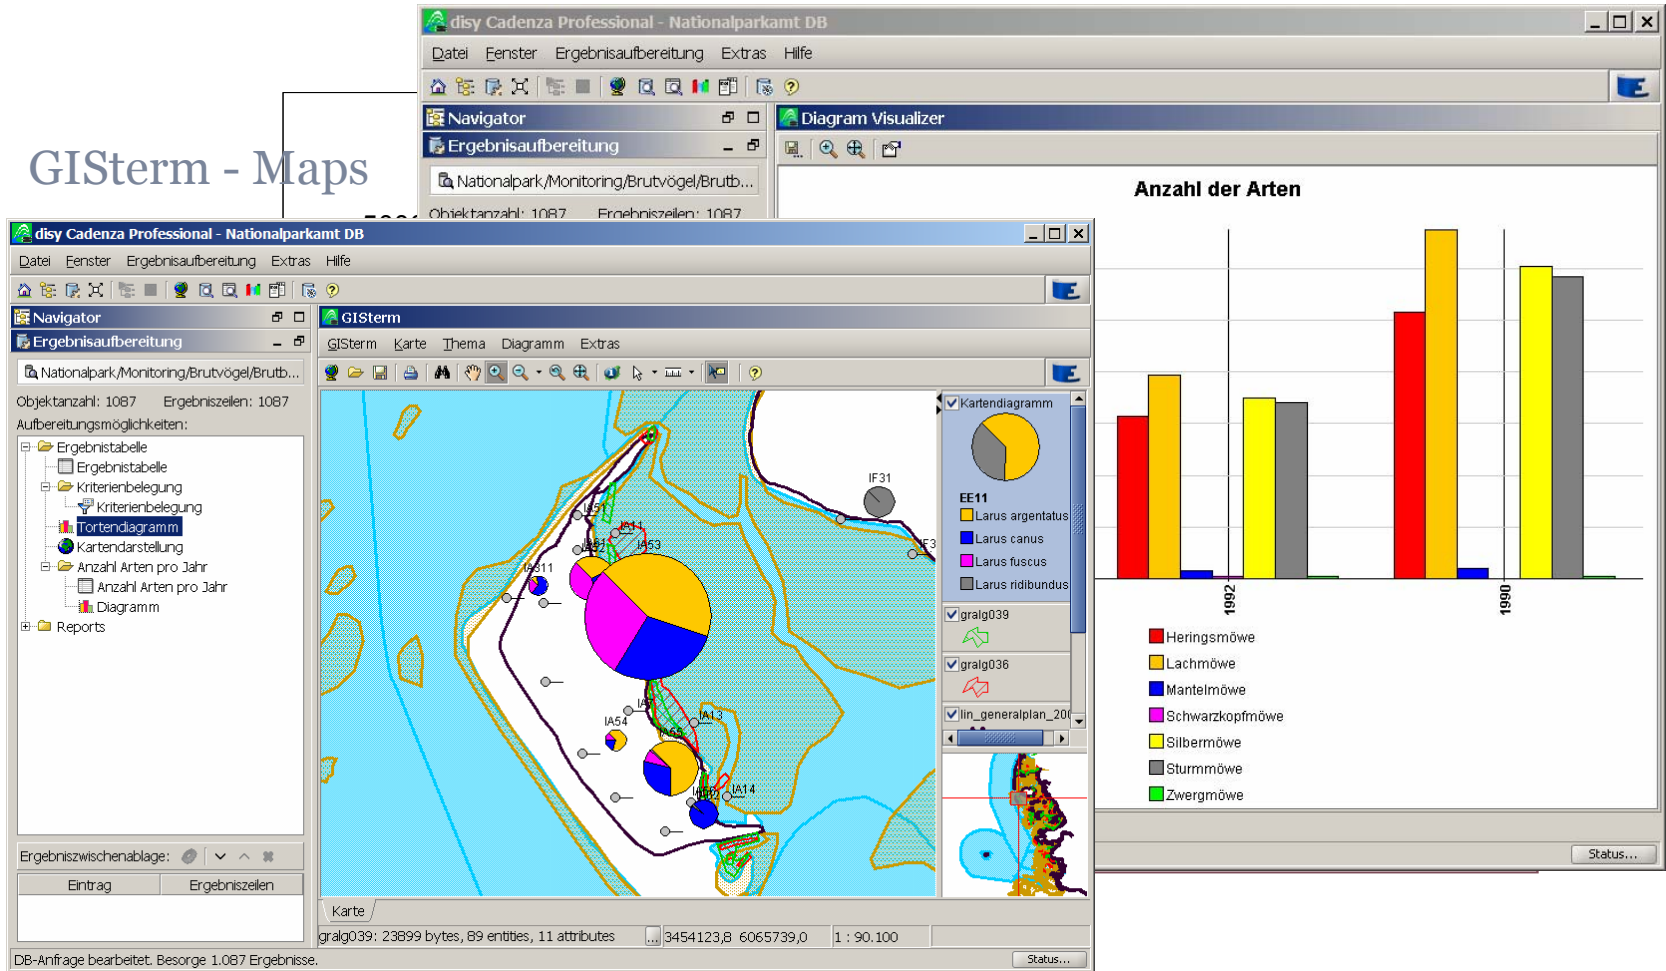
GISterm - Maps

disy Cadenza Professional - Nationalparkamt DB

Datei Fenster Ergebnisaufbereitung Extras Hilfe

Navigator

Ergebnisaufbereitung

Nationalpark/Monitoring/Brutvögel/Brutb...

Objektanzahl: 1087 Ergebniszeilen: 1087

Diagram Visualizer

Anzahl der Arten

1992

1990

Heringsmöwe
Lachmöwe
Mantelmöwe
Schwarzkopfmöwe
Silbermöwe
Sturmmöwe
Zwergmöwe

Status...

disy Cadenza Professional - Nationalparkamt DB

Datei Fenster Ergebnisaufbereitung Extras Hilfe

Navigator

Ergebnisaufbereitung

Nationalpark/Monitoring/Brutvögel/Brutb...

Objektanzahl: 1087 Ergebniszeilen: 1087

Aufbereitungsmöglichkeiten:

Ergebnistabelle
Ergebnistabelle
Kriterienbelegung
Kriterienbelegung
Tortendiagramm
Kartendarstellung
Anzahl Arten pro Jahr
Anzahl Arten pro Jahr
Diagramm
Reports

Ergebniszwischenablage:

| Eintrag | Ergebniszeilen |
|---|---|

DB-Anfrage bearbeitet. Besorge 1.087 Ergebnisse.

GISterm

GISterm Karte Thema Diagramm Extras

IF31
IF3
IA51
IA11
IA53
IA311
IA54
IA
IA13
IA55
IA14

Kartendiagramm

EE11
Larus argentatus
Larus canus
Larus fuscus
Larus ridibundus

gralg039

gralg036

lin_generalplan_200

Karte

gralg039: 23899 bytes, 89 entities, 11 attributes

3454123,8 6065739,0

1 : 90.100

Status...